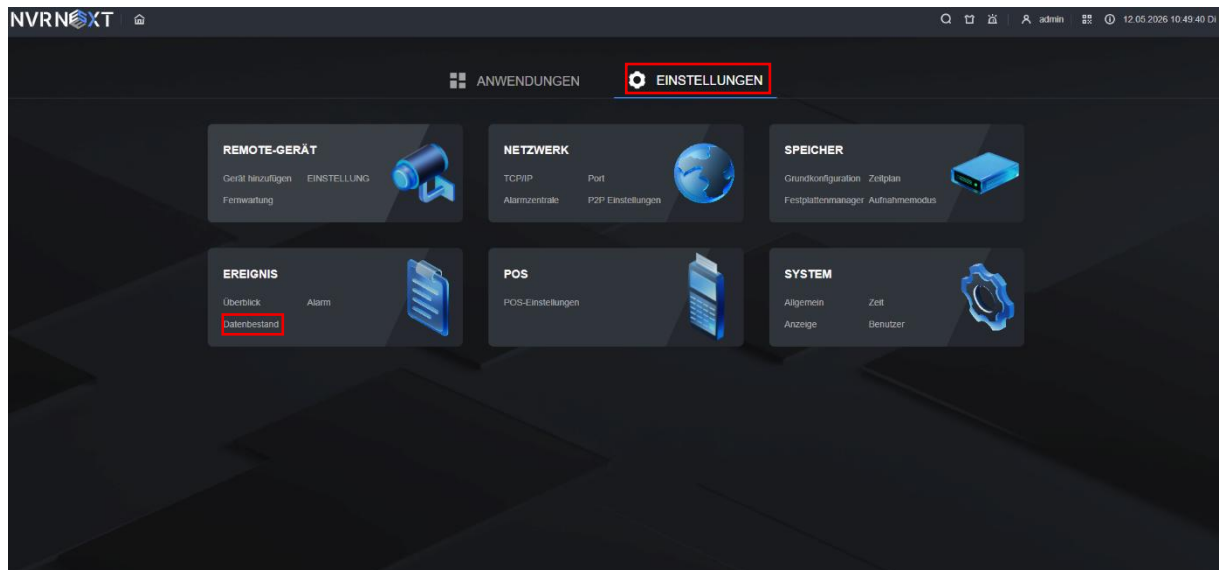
NVRNEXT

admin 12.05.2026 10:49:40 Di

ANWENDUNGEN EINSTELLUNGEN

REMOTE-GERÄT
Gerät hinzufügen EINSTELLUNG
Fernwartung

NETZWERK
TCP/IP Port
Alarmzentrale P2P Einstellungen

SPEICHER
Grundkonfiguration Zeitplan
Festplattenmanager Aufnahmemodus

EREIGNIS
Überblick Alarm
Datenbestand

POS
POS-Einstellungen

SYSTEM
Allgemein Zeit
Anzeige Benutzer